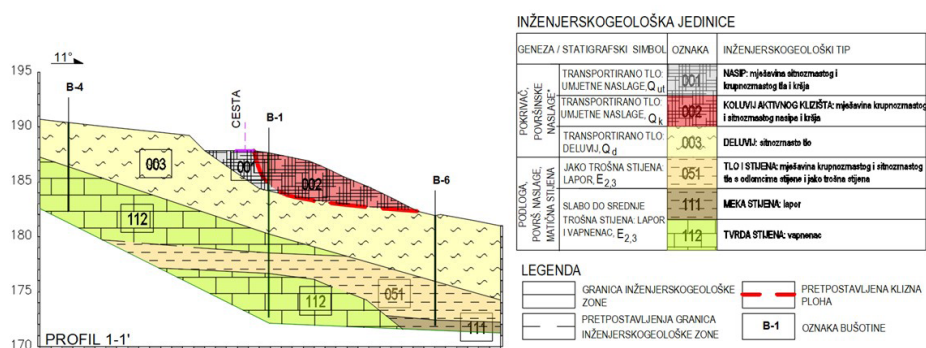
11°

195
190
185
180
175
170

B-4
CESTA
B-1
B-6
003
001
002
112
051
112
111

PROFIL 1-1'

INŽENJERSKOGEOLOŠKA JEDINICE

| GENEZA / STATIGRAFSKI SIMBOL | | OZNAKA | INŽENJERSKOGEOLOŠKI TIP |
|---|---|---|---|
| POKRIVAČ, POVRŠINSKE NASLAGE* | TRANSPORTIRANO TLO: UMJETNE NASLAGE, $Q_{ut}$ | 001 | NASIP: mješavina sitnozrnastog i krupnozrnastog tla i krša |
| | TRANSPORTIRANO TLO: UMJETNE NASLAGE, $Q_k$ | 002 | KOLUVIJ AKTIVNOG KLIZIŠTA: mješavina krupnozrnastog i sitnozrnastog nasipa i krša |
| | TRANSPORTIRANO TLO: DELUVIJ, $Q_d$ | 003 | DELUVIJ: sitnozrnasto tlo |
| PODLOGA, POVRŠ. NASLAGE, MATIČNA STIJENA | JAKO TROŠNA STIJENA: LAPOR, $E_{2,3}$ | 051 | TLO I STIJENA: mješavina krupnozrnastog i sitnozrnastog tla s odlomcima stijene i jako trošna stijena |
| | SLABO DO SREDNJE TROŠNA STIJENA: LAPOR I VAPNENAC, $E_{2,3}$ | 111 | MEKA STIJENA: lapor |
| | | 112 | TVRDA STIJENA: vapnenac |

LEGENDA

GRANICA INŽENJERSKOGEOLOŠKE ZONE

PRETPOSTAVLJENA GRANICA INŽENJERSKOGEOLOŠKE ZONE

PRETPOSTAVLJENA KLIZNA PLOHA

B-1 OZNAKA BUŠOTINE